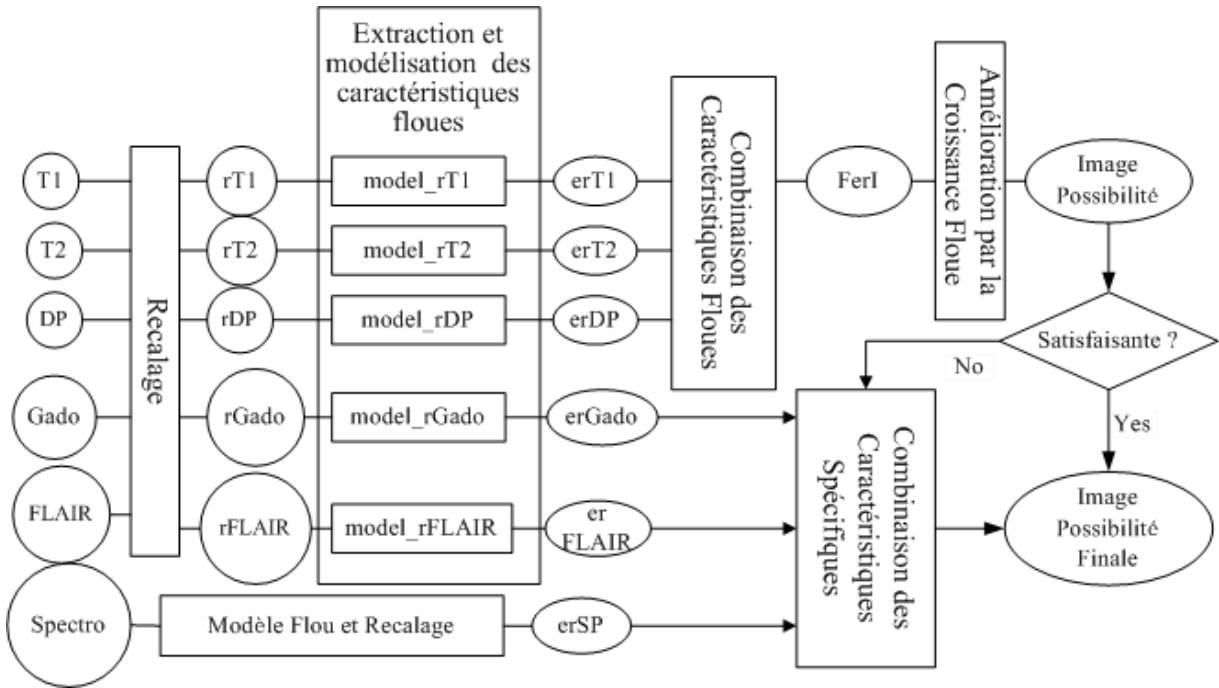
Extraction et modélisation des caractéristiques floues

T1
rT1
model_rT1
erT1

T2
rT2
model_rT2
erT2

DP
rDP
model_rDP
erDP

Recalage

Gado
rGado
model_rGado
erGado

FLAIR
rFLAIR
model_rFLAIR
er FLAIR

Spectro
Modèle Flou et Recalage
erSP

Combinaison des Caractéristiques Floues

FerI

Amélioration par la Croissance Floue

Image Possibilité

Satisfaisante ?

No

Yes

Combinaison des Caractéristiques Spécifiques

Image Possibilité Finale